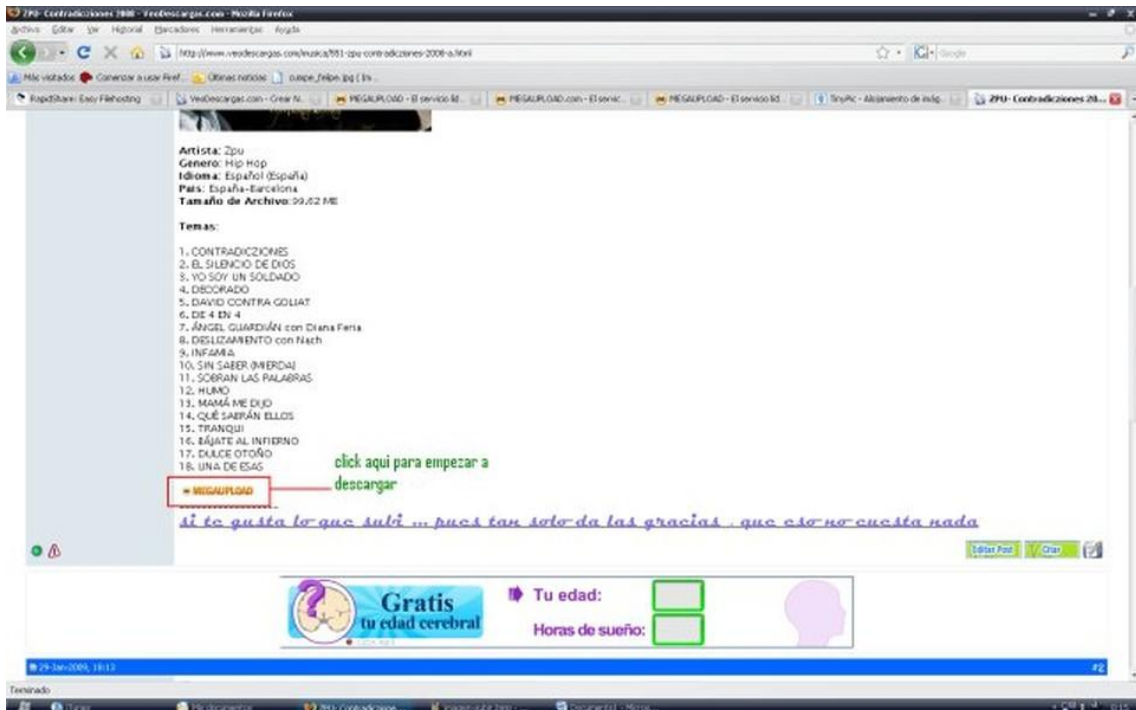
ZPU- Contradicciones 2008 - VeoDescargas.com - Mozilla Firefox

Archivo Editar Ver Historial Marcadores Herramientas Ayuda

http://www.veodescargas.com/musica/881-zpu-contradicciones-2008-a.html

Más visitados Comenzar a usar Firef... Últimas noticias cuape_felipe.jpg (Im...

RapidShare: Easy Filehosting | VeoDescargas.com - Crear N... | MEGAUPLOAD - El servicio lid... | MEGAUPLOAD.com - El servic... | MEGAUPLOAD - El servicio lid... | TinyPic - Alojamiento de imág... | ZPU- Contradicciones 20...

Artista: Zpu
Genero: Hip Hop
Idioma: Español (España)
Pais: España-Barcelona
Tamaño de Archivo: 99.62 MB

Temas:

1. CONTRADICCIONES
2. EL SILENCIO DE DIOS
3. YO SOY UN SOLDADO
4. DEDORADO
5. DAVID CONTRA GOLIAT
6. DE 4 EN 4
7. ÁNGEL GUARDIÁN con Diana Feria
8. DESLIZAMIENTO con Nach
9. INFAMIA
10. SIN SABER (MIERDA)
11. SOBRAN LAS PALABRAS
12. HUMO
13. MAMÁ ME DIJO
14. QUÉ SABRÁN ELLOS
15. TRANQUI
16. BÁJATE AL INFIERNO
17. DULCE OTOÑO
18. UNA DE ESAS

» MEGAUPLOAD

click aqui para empezar a descargar

si te gusta lo que subi ... pues tan solo da las gracias . que eso no cuesta nada

Editar Post Citar

Gratis tu edad cerebral
Tu edad:
Horas de sueño:

29-Jan-2009, 18:13

#2

Terminado